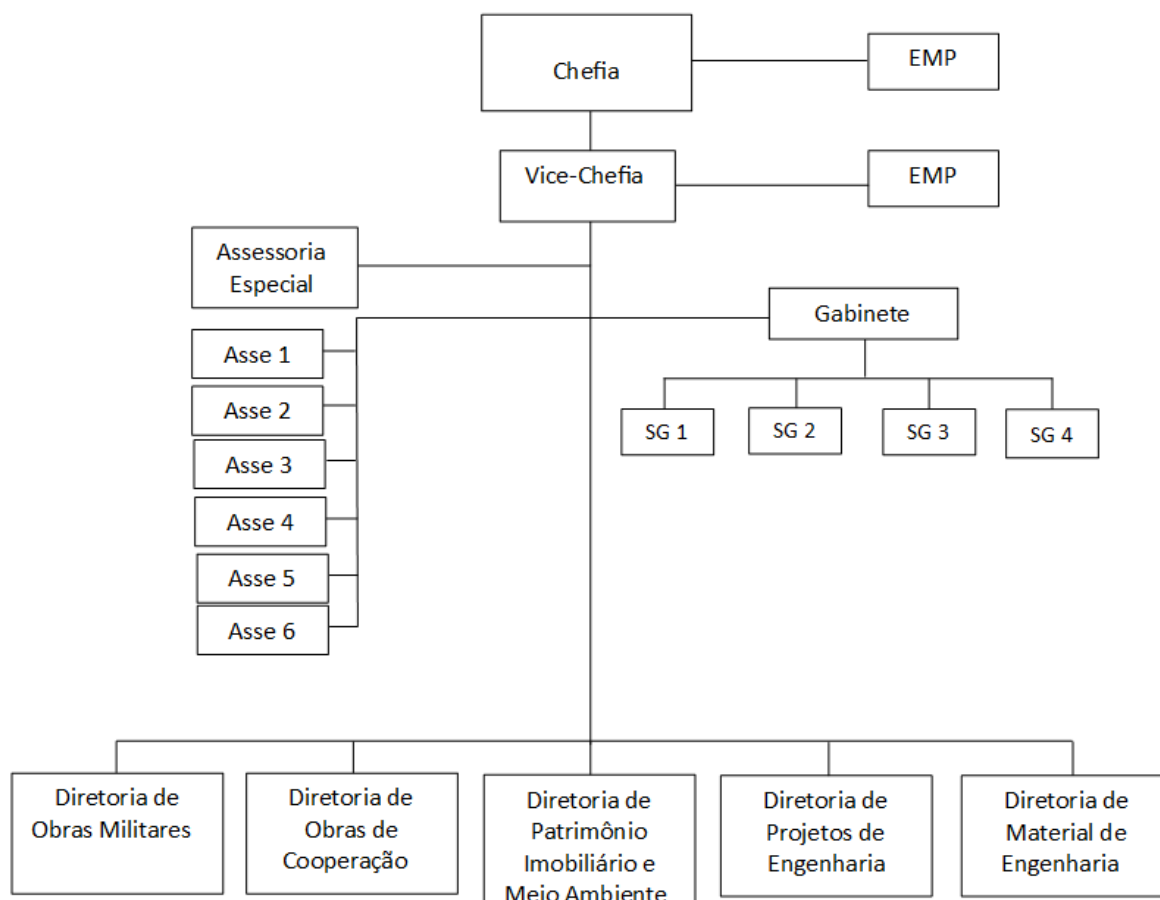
Chefia

EMP

Vice-Chefia

EMP

Assessoria Especial

Gabinete

Asse 1

Asse 2

Asse 3

Asse 4

Asse 5

Asse 6

SG 1

SG 2

SG 3

SG 4

Diretoria de Obras Militares

Diretoria de Obras de Cooperação

Diretoria de Patrimônio Imobiliário e Meio Ambiente

Diretoria de Projetos de Engenharia

Diretoria de Material de Engenharia